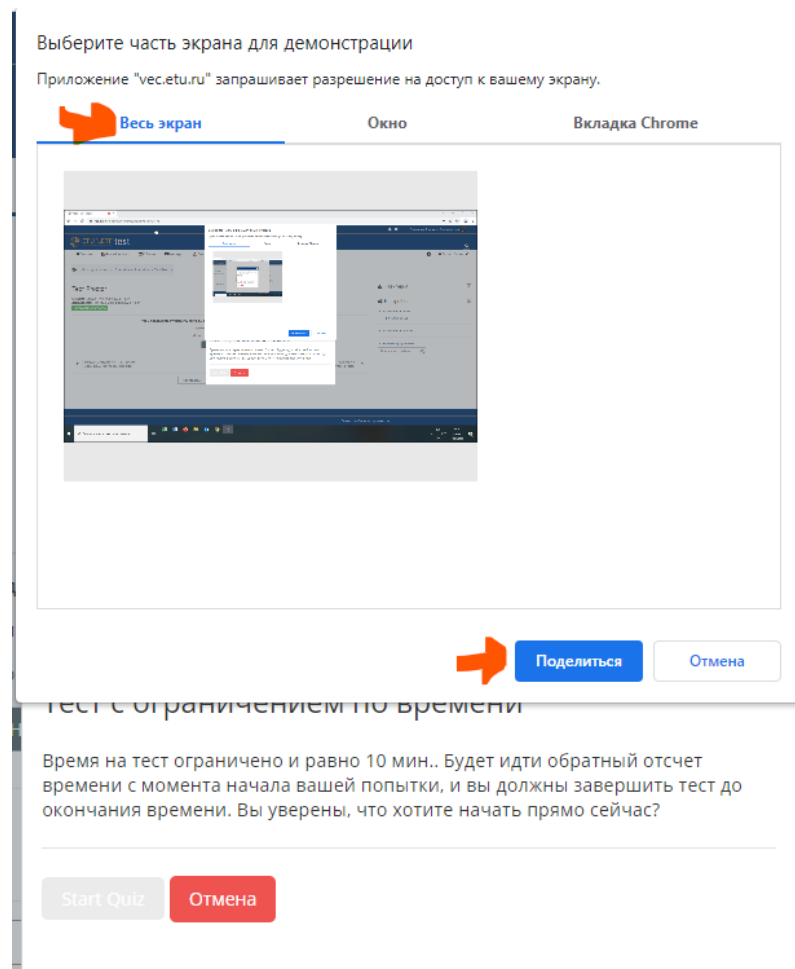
Выберите часть экрана для демонстрации

Приложение "vec.etu.ru" запрашивает разрешение на доступ к вашему экрану.

Весь экран

Окно

Вкладка Chrome

Поделиться

Отмена

Тест с ограничением по времени

Время на тест ограничено и равно 10 мин.. Будет идти обратный отсчет времени с момента начала вашей попытки, и вы должны завершить тест до окончания времени. Вы уверены, что хотите начать прямо сейчас?

Start Quiz

Отмена